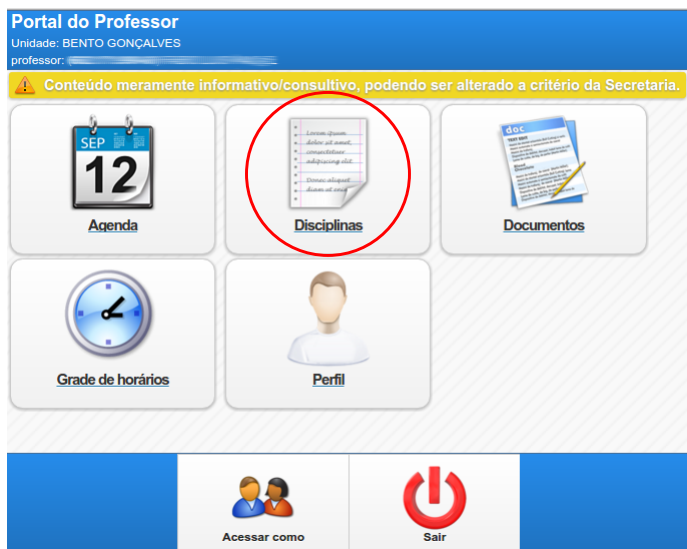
Portal do Professor
Unidade: BENTO GONÇALVES
professor: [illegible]

Conteúdo meramente informativo/consultivo, podendo ser alterado a critério da Secretaria.

SEP
12
Agenda

Lorem ipsum dolor sit amet, consectetur adipiscing elit. Donec aliquet diam et nisi
Disciplinas

doc
Documentos

Grade de horários

Perfil

Acessar como

Sair